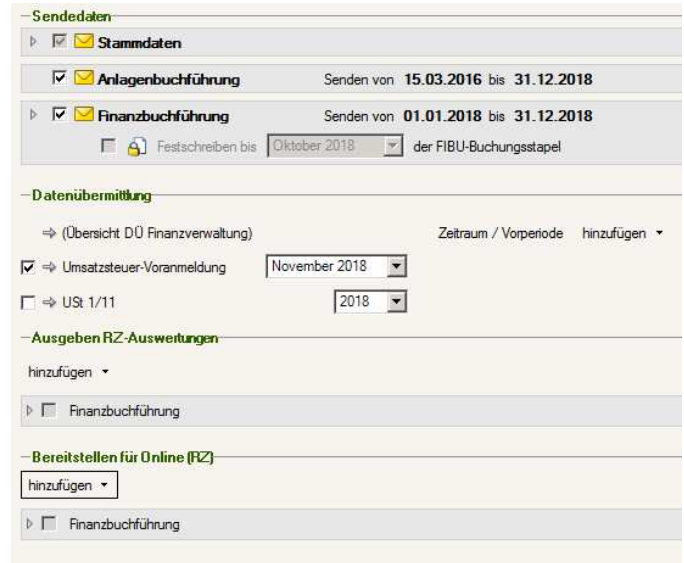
Sendedaten

Stammdaten

Anlagenbuchführung Senden von **15.03.2016** bis **31.12.2018**

Finanzbuchführung Senden von **01.01.2018** bis **31.12.2018**

Festschreiben bis Oktober 2018 der FIBU-Buchungsstapel

Datenübermittlung

⇒ (Übersicht DÜ Finanzverwaltung) Zeitraum / Vorperiode hinzufügen

⇒ Umsatzsteuer-Voranmeldung November 2018

⇒ USt 1/11 2018

Ausgeben RZ-Auswertungen

hinzufügen

Finanzbuchführung

Bereitstellen für Online (RZ)

hinzufügen

Finanzbuchführung